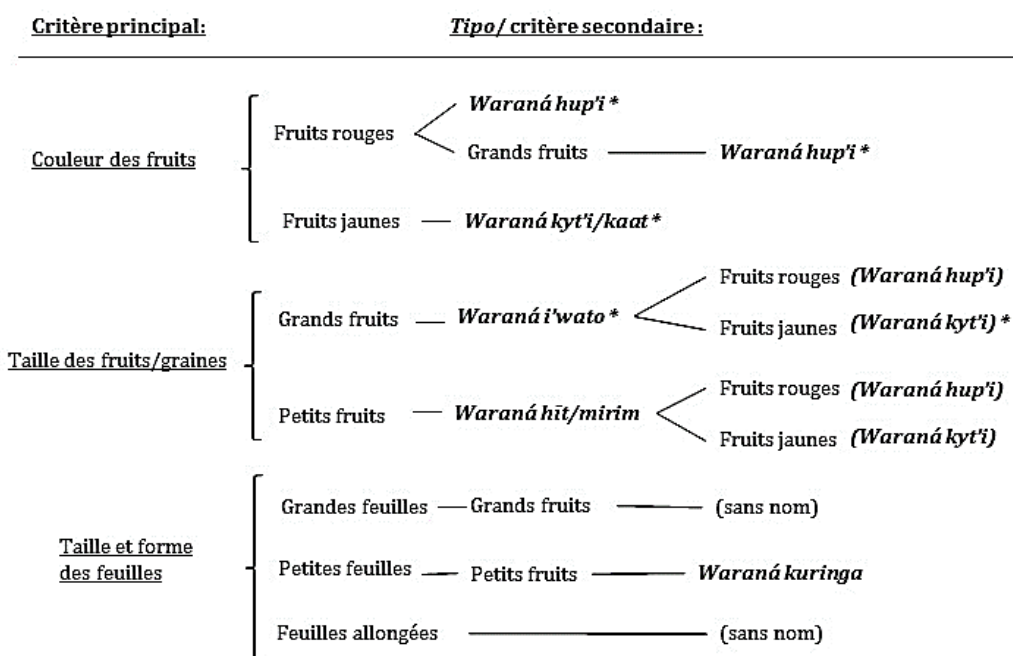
Critère principal: *Tipo*/ critère secondaire :

Couleur des fruits

Fruits rouges

***Waraná hup'i \****

Grands fruits

***Waraná hup'i \****

Fruits jaunes

***Waraná kyt'i/kaat \****

Taille des fruits/graines

Grands fruits

***Waraná i'wato \****

Fruits rouges ***(Waraná hup'i)***

Fruits jaunes ***(Waraná kyt'i) \****

Petits fruits

***Waraná hĩt/mirim***

Fruits rouges ***(Waraná hup'i)***

Fruits jaunes ***(Waraná kyt'i)***

Taille et forme des feuilles

Grandes feuilles

Grands fruits

(sans nom)

Petites feuilles

Petits fruits

***Waraná kuringa***

Feuilles allongées

(sans nom)